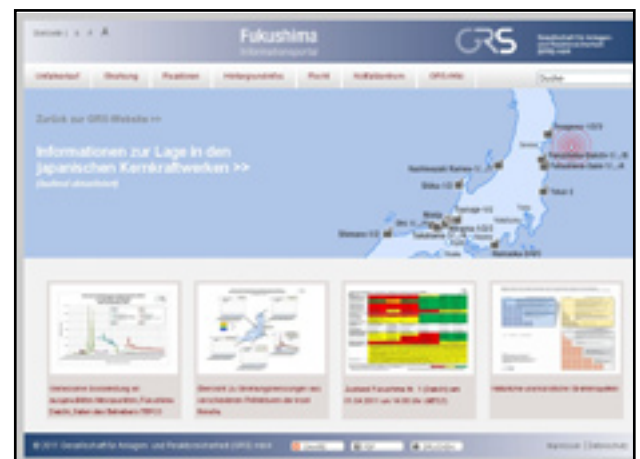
Fukushima
Informationsportal

GRS

Unfallverlauf | Strahlung | Reaktoren | Hintergrundinfos | Recht | Kraftwerksdaten | GRS-Infos

Suche

Zurück zur GRS-Website >>

Informationen zur Lage in den japanischen Kernkraftwerken >>
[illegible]

Onagawa 1/2/3
Fukushima Daiichi 1/.../6
Fukushima Daini 1/.../4
Tokai 2
Hamaoka 3/4/5
Shika 1/2
Shimane 1/2

Vereinfachte Darstellung an ausgewählten Messpunkten, Fukushima Daiichi, Daten des Betreibers (TEPCO)

Übersicht zu Strahlungsmessungen aus verschiedenen Präfekturen der Insel Honshu

Zustand Fukushima Nr. 1 (Daiichi) am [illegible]

Historische und kraftliche Strahlenquellen

© 2011 Gesellschaft für Anlagen- und Reaktorsicherheit (GRS) mbH

Impressum | Datenschutz